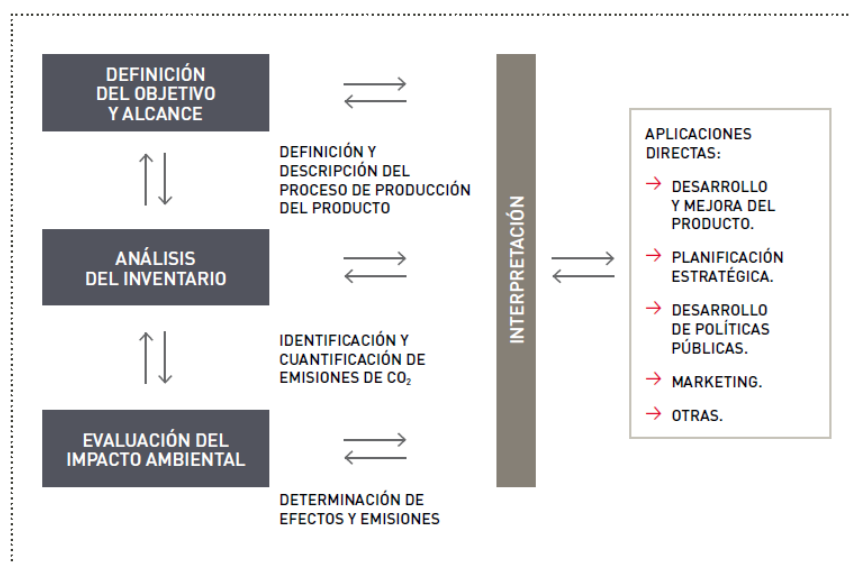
DEFINICIÓN DEL OBJETIVO Y ALCANCE

DEFINICIÓN Y DESCRIPCIÓN DEL PROCESO DE PRODUCCIÓN DEL PRODUCTO

ANÁLISIS DEL INVENTARIO

IDENTIFICACIÓN Y CUANTIFICACIÓN DE EMISIONES DE $CO_2$

EVALUACIÓN DEL IMPACTO AMBIENTAL

DETERMINACIÓN DE EFECTOS Y EMISIONES

INTERPRETACIÓN

APLICACIONES DIRECTAS:

→ DESARROLLO Y MEJORA DEL PRODUCTO.

→ PLANIFICACIÓN ESTRATÉGICA.

→ DESARROLLO DE POLÍTICAS PÚBLICAS.

→ MARKETING.

→ OTRAS.